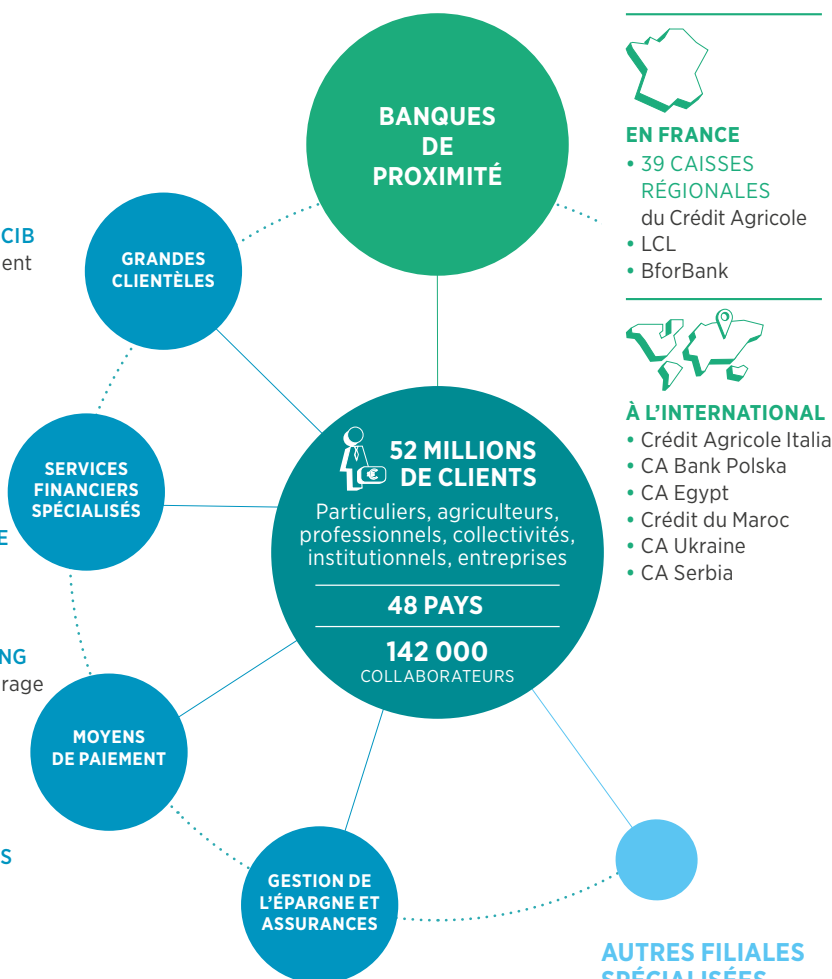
CIB
ent

E

NG
rage

S

BANQUES DE PROXIMITÉ

EN FRANCE
• 39 CAISSES RÉGIONALES du Crédit Agricole
• LCL
• BforBank

À L'INTERNATIONAL
• Crédit Agricole Italia
• CA Bank Polska
• CA Egypt
• Crédit du Maroc
• CA Ukraine
• CA Serbia

GRANDES CLIENTÈLES

SERVICES FINANCIERS SPÉCIALISÉS

52 MILLIONS DE CLIENTS
Particuliers, agriculteurs, professionnels, collectivités, institutionnels, entreprises

48 PAYS

142 000
COLLABORATEURS

MOYENS DE PAIEMENT

GESTION DE L'ÉPARGNE ET ASSURANCES

AUTRES FILIALES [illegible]